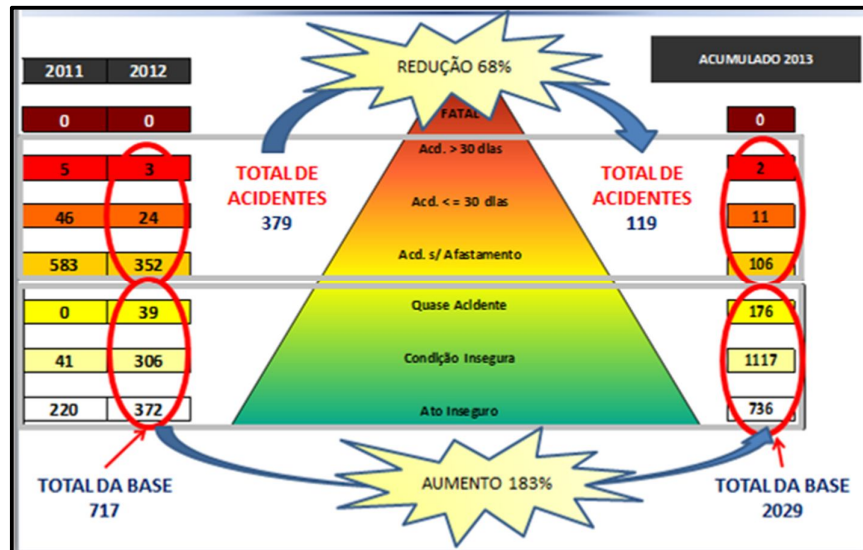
| 2011 | 2012 |
|---|---|
| 0 | 0 |
| 5 | 3 |
| 46 | 24 |
| 583 | 352 |
| 0 | 39 |
| 41 | 306 |
| 220 | 372 |

REDUÇÃO 68%

ACUMULADO 2013

TOTAL DE ACIDENTES
379

FATAL

Acd. > 30 dias

Acd. <= 30 dias

Acd. s/ Afastamento

Quase Acidente

Condição Insegura

Ato Inseguro

TOTAL DE ACIDENTES
119

| ACUMULADO 2013 |
|---|
| 0 |
| 2 |
| 11 |
| 106 |
| 176 |
| 1117 |
| 736 |

TOTAL DA BASE
717

AUMENTO 183%

TOTAL DA BASE
2029